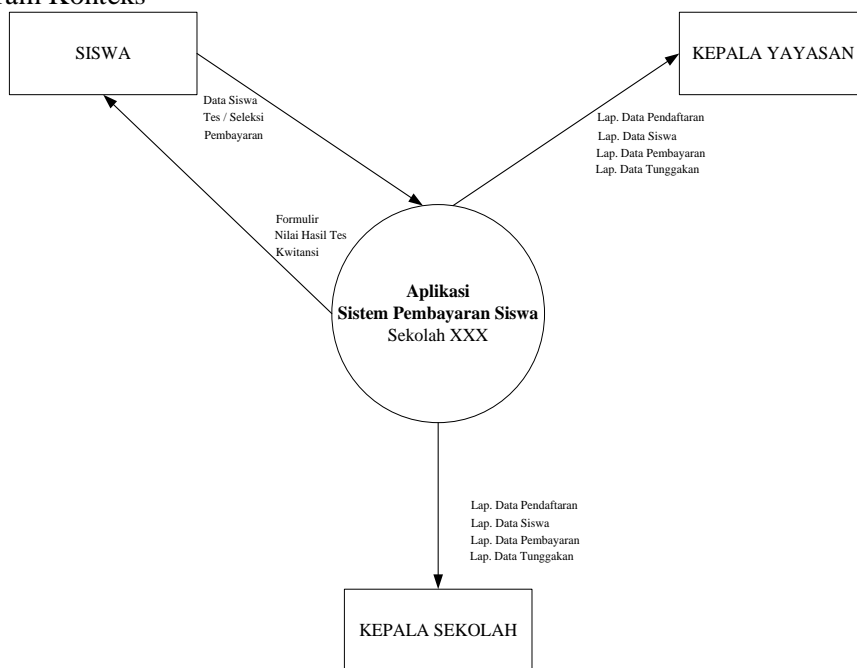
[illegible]ram Konteks

SISWA

KEPALA YAYASAN

Data Siswa
Tes / Seleksi
Pembayaran

Lap. Data Pendaftaran
Lap. Data Siswa
Lap. Data Pembayaran
Lap. Data Tunggakan

Formulir
Nilai Hasil Tes
Kwitansi

**Aplikasi**
**Sistem Pembayaran Siswa**
Sekolah XXX

Lap. Data Pendaftaran
Lap. Data Siswa
Lap. Data Pembayaran
Lap. Data Tunggakan

KEPALA SEKOLAH